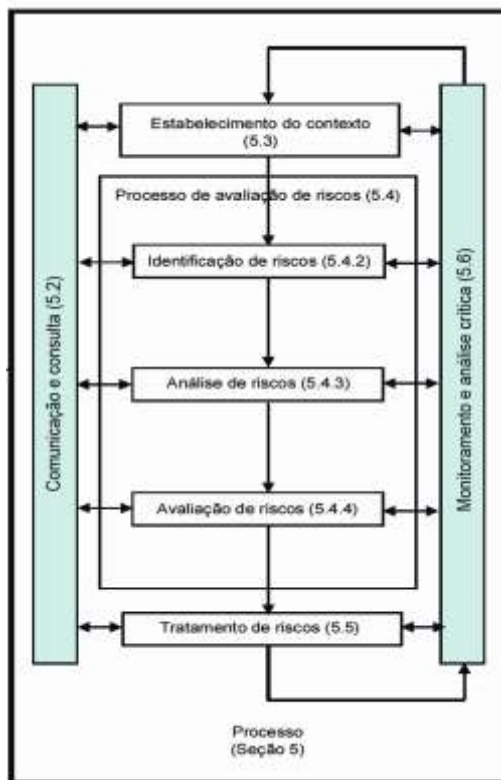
Comunicação e consulta (5.2)

Estabelecimento do contexto (5.3)

Processo de avaliação de riscos (5.4)

Identificação de riscos (5.4.2)

Análise de riscos (5.4.3)

Avaliação de riscos (5.4.4)

Tratamento de riscos (5.5)

Monitoramento e análise crítica (5.6)

Processo (Seção 5)